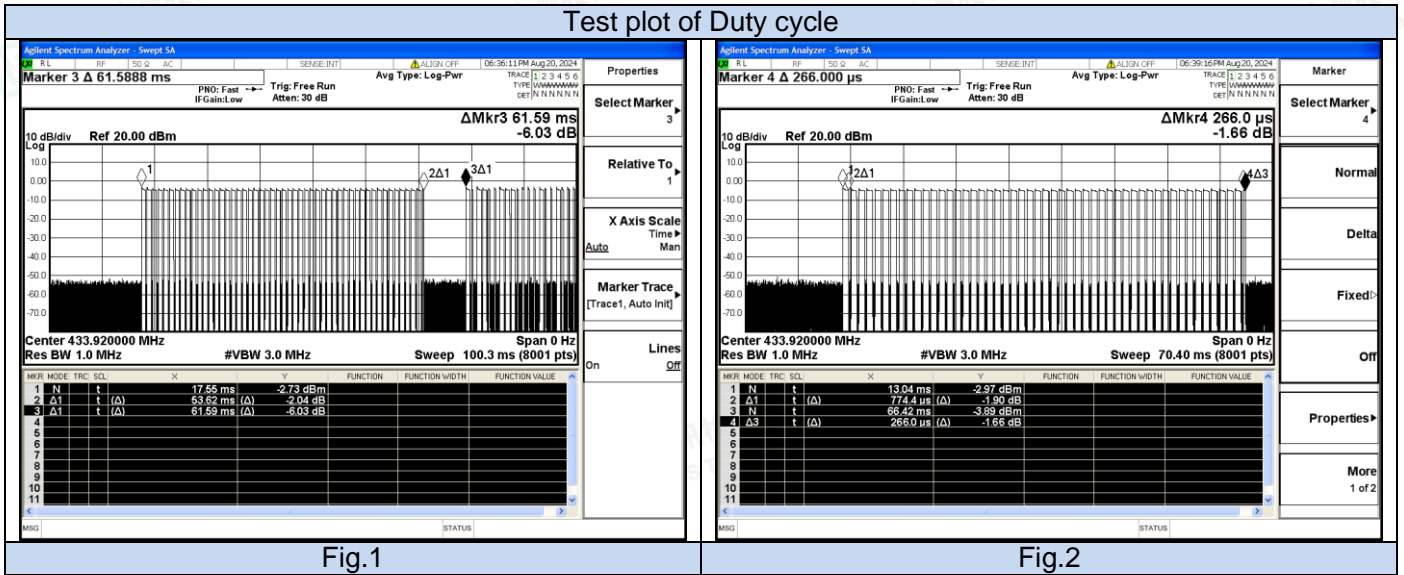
Test plot of Duty cycle

Agilent Spectrum Analyzer - Swept SA
RL RF 50 Ω AC SENSE:INT ALIGN OFF 06:36:11 PM Aug 20, 2024
Marker 3 Δ 61.5888 ms
PNO: Fast IFGain:Low
Trig: Free Run Atten: 30 dB
Avg Type: Log-Pwr
TRACE 1 2 3 4 5 6 TYPE DET N N N N N N
Properties

ΔMkr3 61.59 ms -6.03 dB
10 dB/div Ref 20.00 dBm
Log
10.0
0.00
-10.0
-20.0
-30.0
-40.0
-50.0
-60.0
-70.0
1 2Δ1 3Δ1
Center 433.920000 MHz Span 0 Hz
Res BW 1.0 MHz #VBW 3.0 MHz Sweep 100.3 ms (8001 pts)

| MKR | MODE | TRC | SCL | X | | Y | FUNCTION | FUNCTION WIDTH | FUNCTION VALUE |
|---|---|---|---|---|---|---|---|---|---|
| 1 | N | | t | 17.55 ms | | -2.73 dBm | | | |
| 2 | Δ1 | | t (Δ) | 53.62 ms | (Δ) | -2.04 dB | | | |
| 3 | Δ1 | | t (Δ) | 61.59 ms | (Δ) | -6.03 dB | | | |
| 4 | | | | | | | | | |
| 5 | | | | | | | | | |
| 6 | | | | | | | | | |
| 7 | | | | | | | | | |
| 8 | | | | | | | | | |
| 9 | | | | | | | | | |
| 10 | | | | | | | | | |
| 11 | | | | | | | | | |

MSG STATUS

Select Marker 3
Relative To 1
X Axis Scale Time Auto Man
Marker Trace [Trace1, Auto Init]
Lines On Off

Agilent Spectrum Analyzer - Swept SA
RL RF 50 Ω AC SENSE:INT ALIGN OFF 06:39:16 PM Aug 20, 2024
Marker 4 Δ 266.000 µs
PNO: Fast IFGain:Low
Trig: Free Run Atten: 30 dB
Avg Type: Log-Pwr
TRACE 1 2 3 4 5 6 TYPE DET N N N N N N
Marker

ΔMkr4 266.0 µs -1.66 dB
10 dB/div Ref 20.00 dBm
Log
10.0
0.00
-10.0
-20.0
-30.0
-40.0
-50.0
-60.0
-70.0
12Δ1 4Δ3
Center 433.920000 MHz Span 0 Hz
Res BW 1.0 MHz #VBW 3.0 MHz Sweep 70.40 ms (8001 pts)

| MKR | MODE | TRC | SCL | X | | Y | FUNCTION | FUNCTION WIDTH | FUNCTION VALUE |
|---|---|---|---|---|---|---|---|---|---|
| 1 | N | | t | 13.04 ms | | -2.97 dBm | | | |
| 2 | Δ1 | | t (Δ) | 774.4 µs | (Δ) | -1.90 dB | | | |
| 3 | N | | t | 66.42 ms | | -3.89 dBm | | | |
| 4 | Δ3 | | t (Δ) | 266.0 µs | (Δ) | -1.66 dB | | | |
| 5 | | | | | | | | | |
| 6 | | | | | | | | | |
| 7 | | | | | | | | | |
| 8 | | | | | | | | | |
| 9 | | | | | | | | | |
| 10 | | | | | | | | | |
| 11 | | | | | | | | | |

MSG STATUS

Select Marker 4
Normal
Delta
Fixed
Off
Properties
More 1 of 2

Fig.1
Fig.2